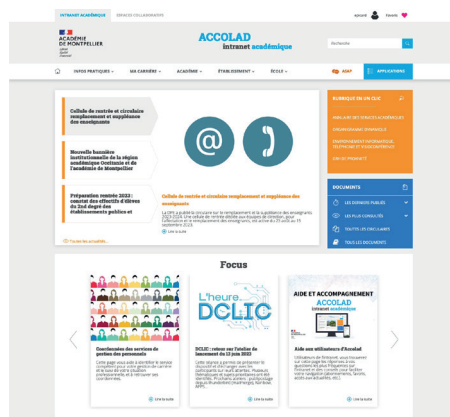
INTRANET ACADÉMIQUE   ESPACES COLLABORATIFS

ACADÉMIE DE MONTPELLIER
Liberté Égalité Fraternité

ACCOLAD
intranet académique

Recherche

INFOS PRATIQUES   MA CARRIÈRE   ACADÉMIE   ÉTABLISSEMENT   ÉCOLE   ASAP   APPLICATIONS

Cellule de contrôle et circulaire remplacement et suppléance des enseignants

Nouvelle bannière institutionnelle de la région académique Occitanie et de l'académie de Montpellier

Préparation rentrée 2023 : constat des effectifs d'élèves du 2nd degré des établissements publics et

Toutes les actualités

Cellule de contrôle et circulaire remplacement et suppléance des enseignants

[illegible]

Lire la suite

RUBRIQUE EN UN CLIC

ANNUAIRE DES SERVICES ACADÉMIQUES

ORGANIGRAMME SIMPLIFIÉ

ENVIRONNEMENT INFORMATIQUE, TÉLÉPHONIE ET VISIOCONFÉRENCE

CHARTE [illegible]

DOCUMENTS

LES DERNIERS PUBLIÉS

LES PLUS CONSULTÉS

TOUTES LES CIRCULAIRES

TOUS LES DOCUMENTS

Focus

Coordonnées des services de gestion des personnels

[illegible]

Lire la suite

L'heure DCLIC

DCLIC : retour sur l'atelier de lancement du 13 juin 2023

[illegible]

Lire la suite

AIDE ET ACCOMPAGNEMENT
ACCOLAD intranet académique

Aide aux utilisateurs d'Accolad

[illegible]

Lire la suite